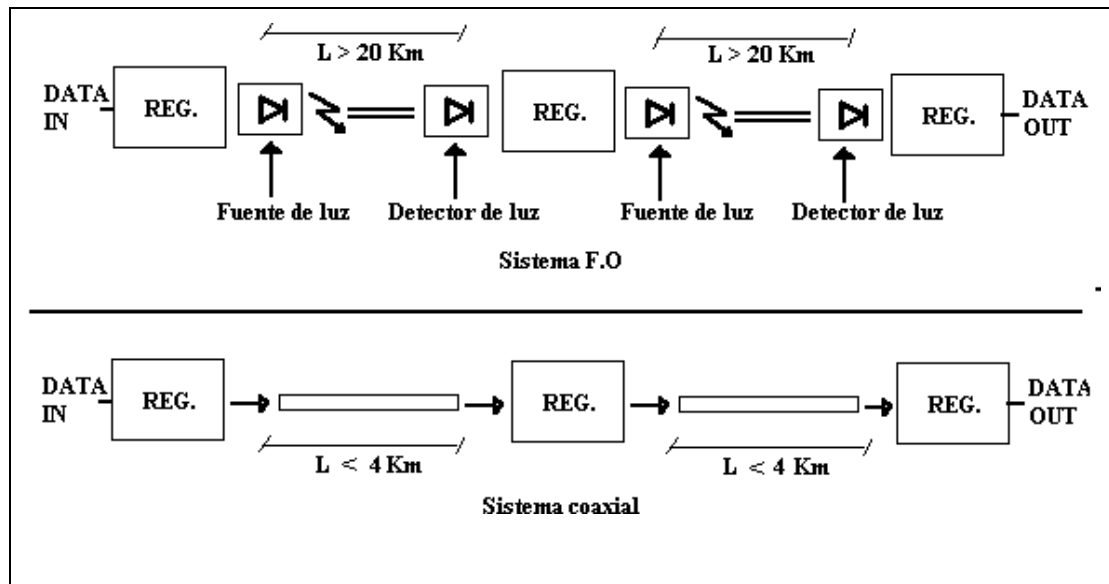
L > 20 Km

L > 20 Km

DATA IN

REG.

REG.

REG.

DATA OUT

Fuente de luz

Detector de luz

Fuente de luz

Detector de luz

Sistema F.O

DATA IN

REG.

REG.

REG.

DATA OUT

L < 4 Km

L < 4 Km

Sistema coaxial